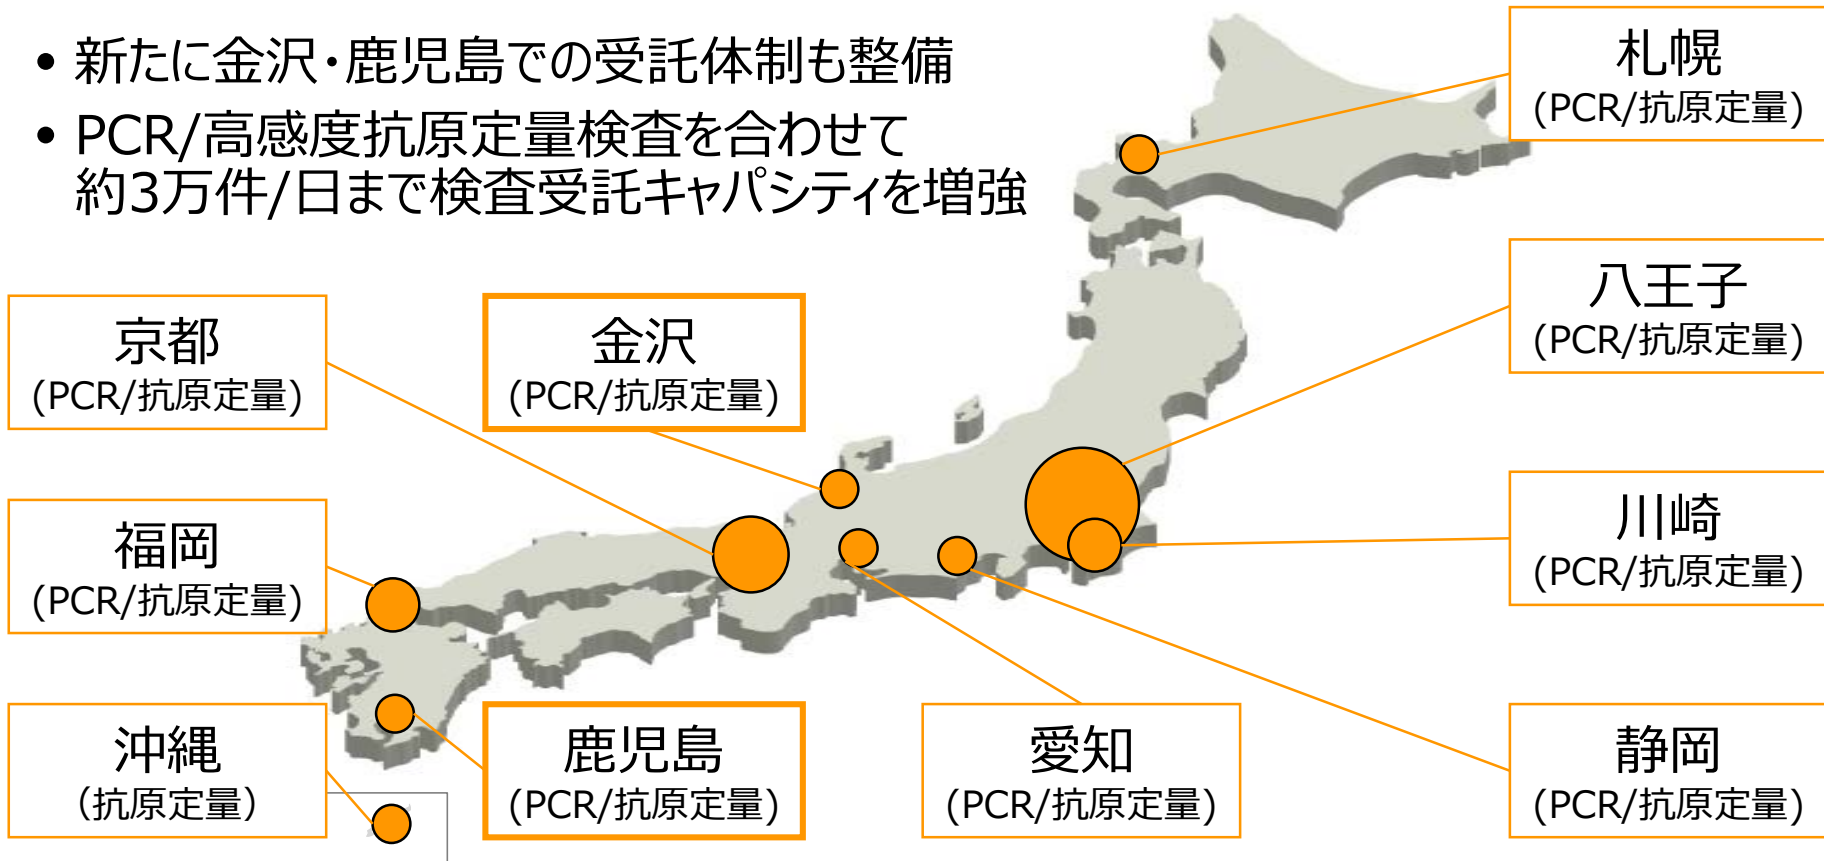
• 新たに金沢・鹿児島での受託体制も整備
• PCR/高感度抗原定量検査を合わせて約3万件/日まで検査受託キャパシティを増強

札幌
(PCR/抗原定量)

八王子
(PCR/抗原定量)

京都
(PCR/抗原定量)

金沢
(PCR/抗原定量)

川崎
(PCR/抗原定量)

福岡
(PCR/抗原定量)

沖縄
(抗原定量)

鹿児島
(PCR/抗原定量)

愛知
(PCR/抗原定量)

静岡
(PCR/抗原定量)